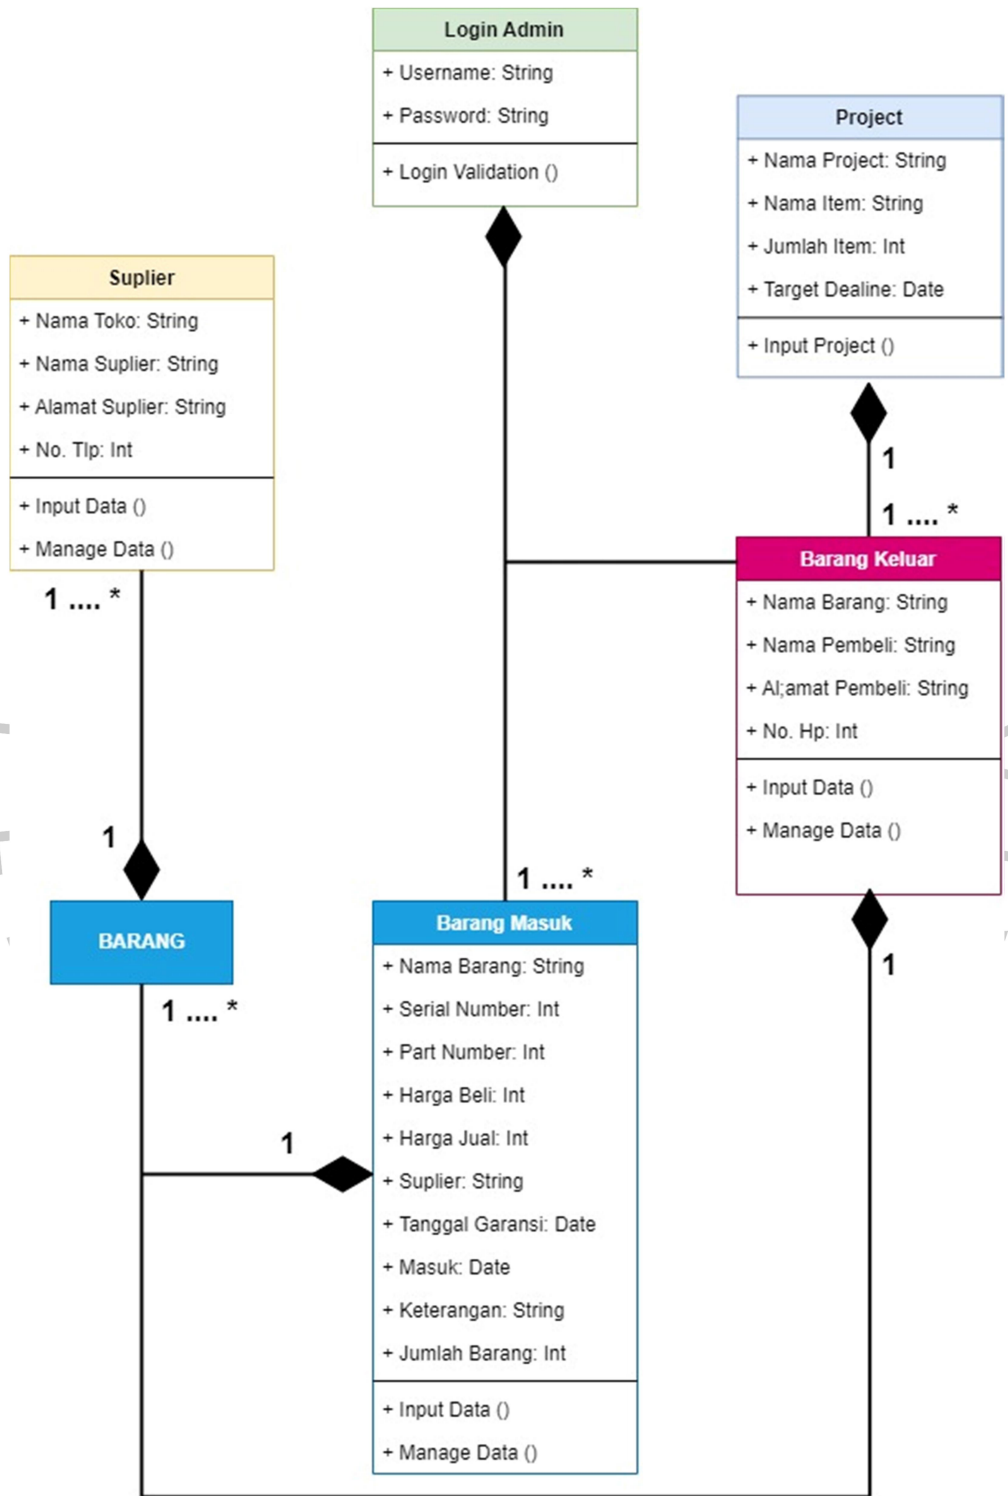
Login Admin

+ Username: String

+ Password: String

+ Login Validation ()

Project

+ Nama Project: String

+ Nama Item: String

+ Jumlah Item: Int

+ Target Dealine: Date

+ Input Project ()

Suplier

+ Nama Toko: String

+ Nama Suplier: String

+ Alamat Suplier: String

+ No. Tlp: Int

+ Input Data ()

+ Manage Data ()

1

1 .... *

1 .... *

Barang Keluar

+ Nama Barang: String

+ Nama Pembeli: String

+ Al;amat Pembeli: String

+ No. Hp: Int

+ Input Data ()

+ Manage Data ()

1

1 .... *

BARANG

1 .... *

Barang Masuk

+ Nama Barang: String

+ Serial Number: Int

+ Part Number: Int

+ Harga Beli: Int

+ Harga Jual: Int

+ Suplier: String

+ Tanggal Garansi: Date

+ Masuk: Date

+ Keterangan: String

+ Jumlah Barang: Int

+ Input Data ()

+ Manage Data ()

1

1